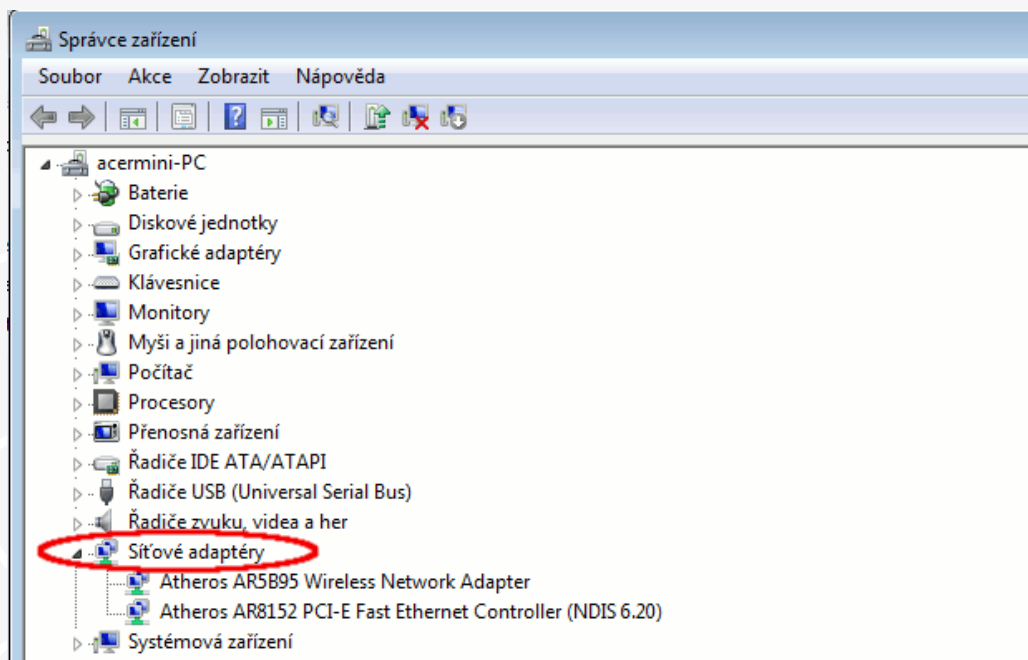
Správce zařízení

Soubor Akce Zobrazit Nápověda

acermini-PC
Baterie
Diskové jednotky
Grafické adaptéry
Klávesnice
Monitory
Myši a jiná polohovací zařízení
Počítač
Procesory
Přenosná zařízení
Řadiče IDE ATA/ATAPI
Řadiče USB (Universal Serial Bus)
Řadiče zvuku, videa a her
Síťové adaptéry
Atheros AR5B95 Wireless Network Adapter
Atheros AR8152 PCI-E Fast Ethernet Controller (NDIS 6.20)
Systémová zařízení